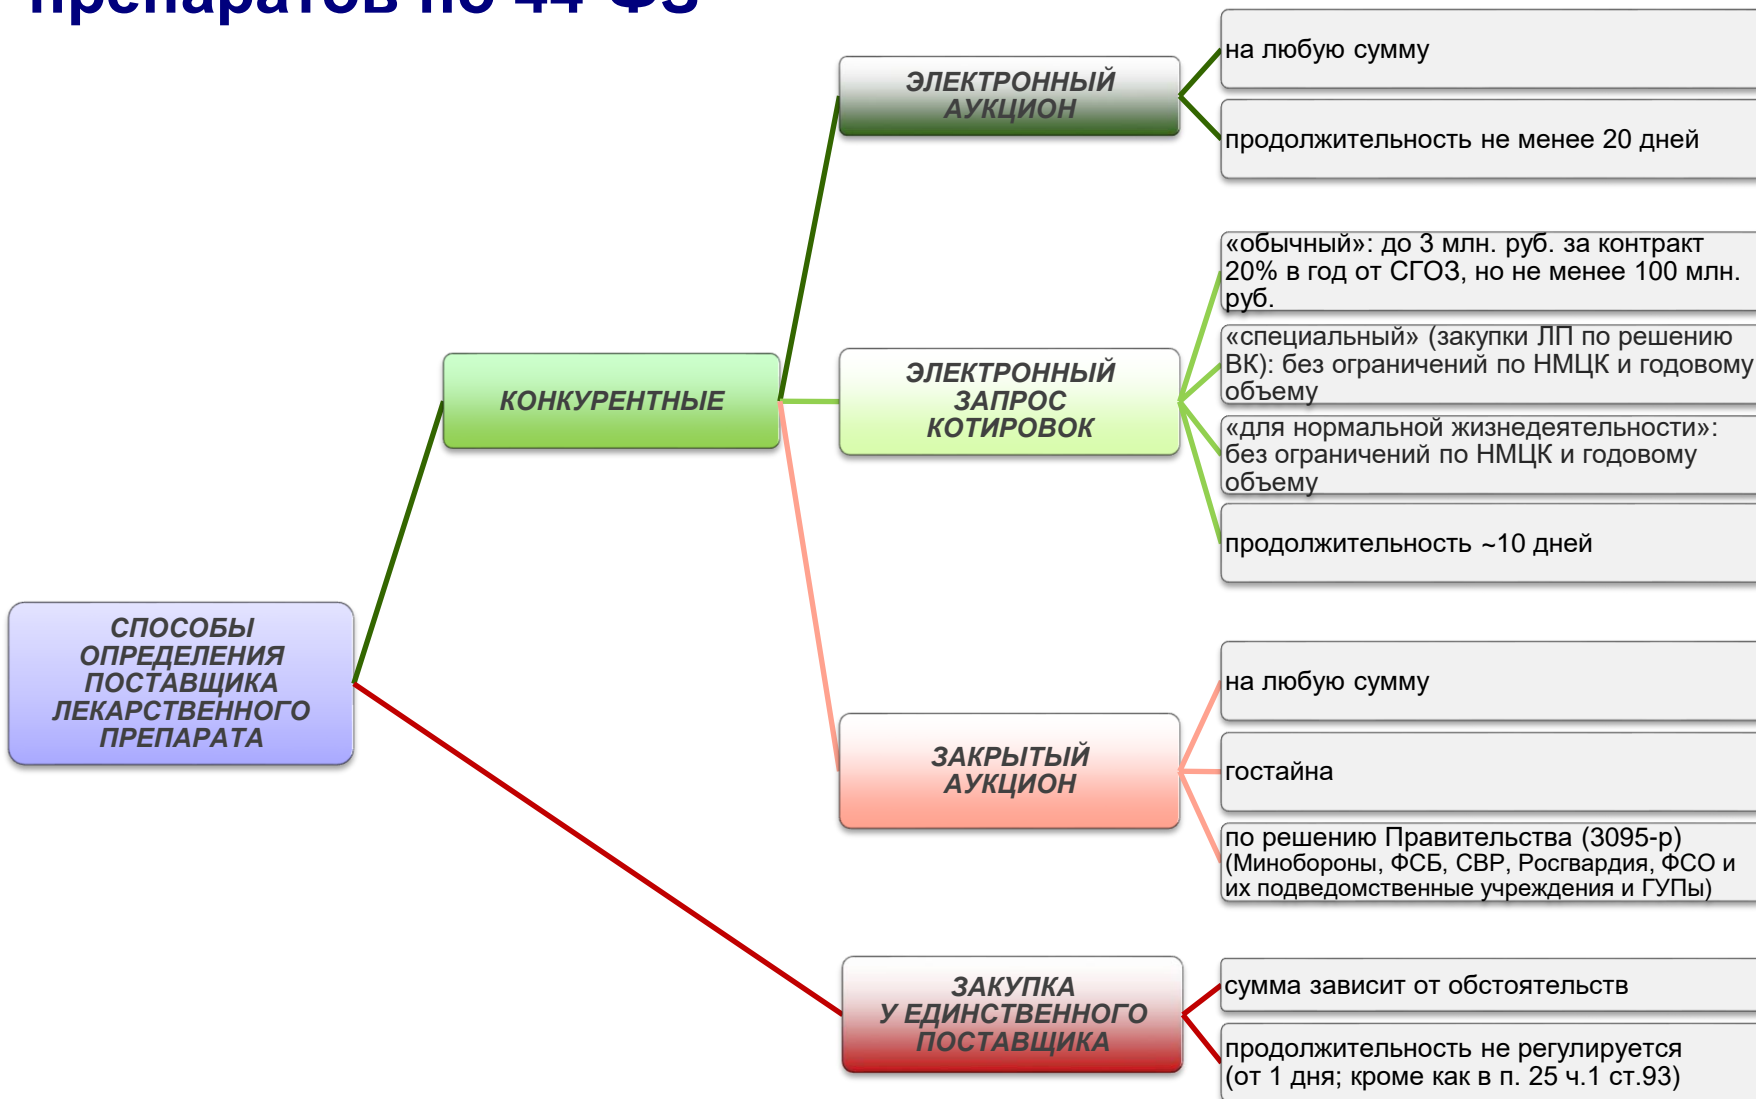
препаратов по 44-ФЗ

СПОСОБЫ ОПРЕДЕЛЕНИЯ ПОСТАВЩИКА ЛЕКАРСТВЕННОГО ПРЕПАРАТА

КОНКУРЕНТНЫЕ

ЭЛЕКТРОННЫЙ АУКЦИОН

на любую сумму

продолжительность не менее 20 дней

ЭЛЕКТРОННЫЙ ЗАПРОС КОТИРОВОК

«обычный»: до 3 млн. руб. за контракт 20% в год от СГОЗ, но не менее 100 млн. руб.

«специальный» (закупки ЛП по решению ВК): без ограничений по НМЦК и годовому объему

«для нормальной жизнедеятельности»: без ограничений по НМЦК и годовому объему

продолжительность ~10 дней

ЗАКРЫТЫЙ АУКЦИОН

на любую сумму

гостайна

по решению Правительства (3095-р) (Минобороны, ФСБ, СВР, Росгвардия, ФСО и их подведомственные учреждения и ГУПы)

ЗАКУПКА У ЕДИНСТВЕННОГО ПОСТАВЩИКА

сумма зависит от обстоятельств

продолжительность не регулируется (от 1 дня; кроме как в п. 25 ч.1 ст.93)